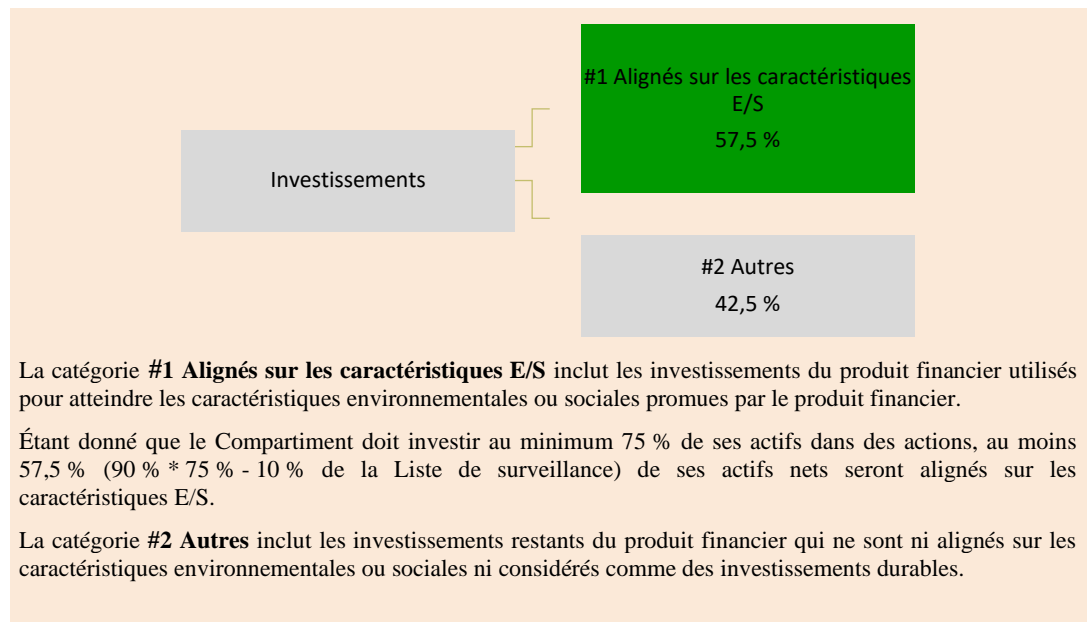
Investissements

#1 Alignés sur les caractéristiques E/S

57,5 %

#2 Autres

42,5 %

La catégorie **#1 Alignés sur les caractéristiques E/S** inclut les investissements du produit financier utilisés pour atteindre les caractéristiques environnementales ou sociales promues par le produit financier.

Étant donné que le Compartiment doit investir au minimum 75 % de ses actifs dans des actions, au moins 57,5 % (90 % * 75 % - 10 % de la Liste de surveillance) de ses actifs nets seront alignés sur les caractéristiques E/S.

La catégorie **#2 Autres** inclut les investissements restants du produit financier qui ne sont ni alignés sur les caractéristiques environnementales ou sociales ni considérés comme des investissements durables.